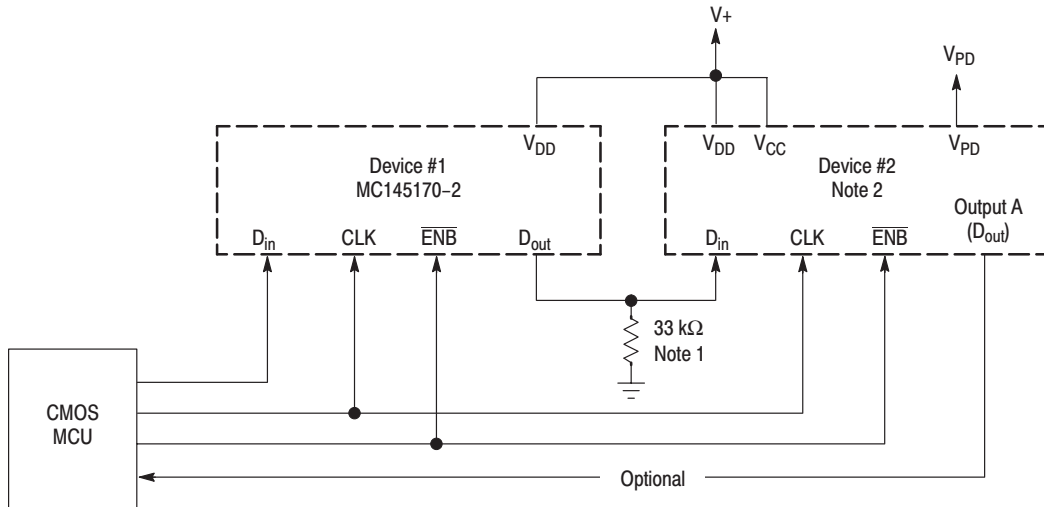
V+

$V_{PD}$

$V_{DD}$

Device #1
MC145170-2

$D_{in}$ CLK $\overline{ENB}$ $D_{out}$

$V_{DD}$ $V_{CC}$ $V_{PD}$

Device #2
Note 2

Output A
($D_{out}$)

$D_{in}$ CLK $\overline{ENB}$

33 kΩ
Note 1

CMOS
MCU

Optional